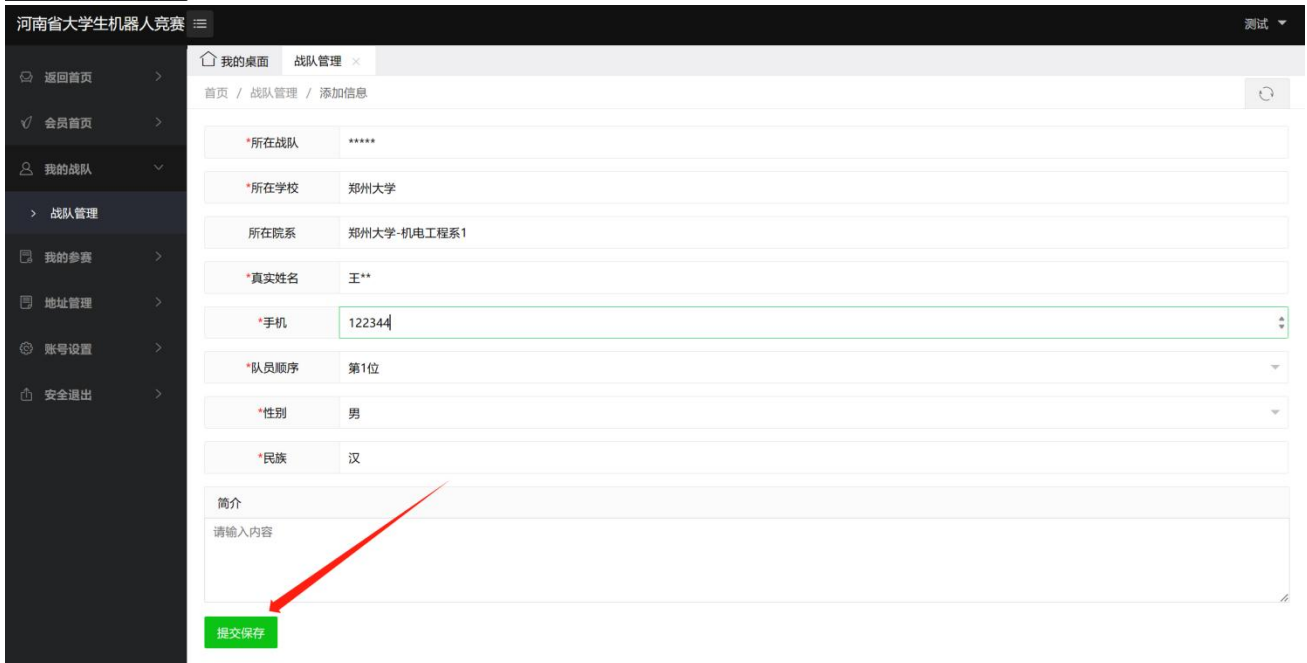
河南省大学生机器人竞赛

测试

我的桌面　战队管理

首页 / 战队管理 / 添加信息

返回首页
会员首页
我的战队
战队管理
我的参赛
地址管理
账号设置
安全退出

*所在战队 *****
*所在学校 郑州大学
所在院系 郑州大学-机电工程系1
*真实姓名 王**
*手机 122344
*队员顺序 第1位
*性别 男
*民族 汉

简介
请输入内容

提交保存